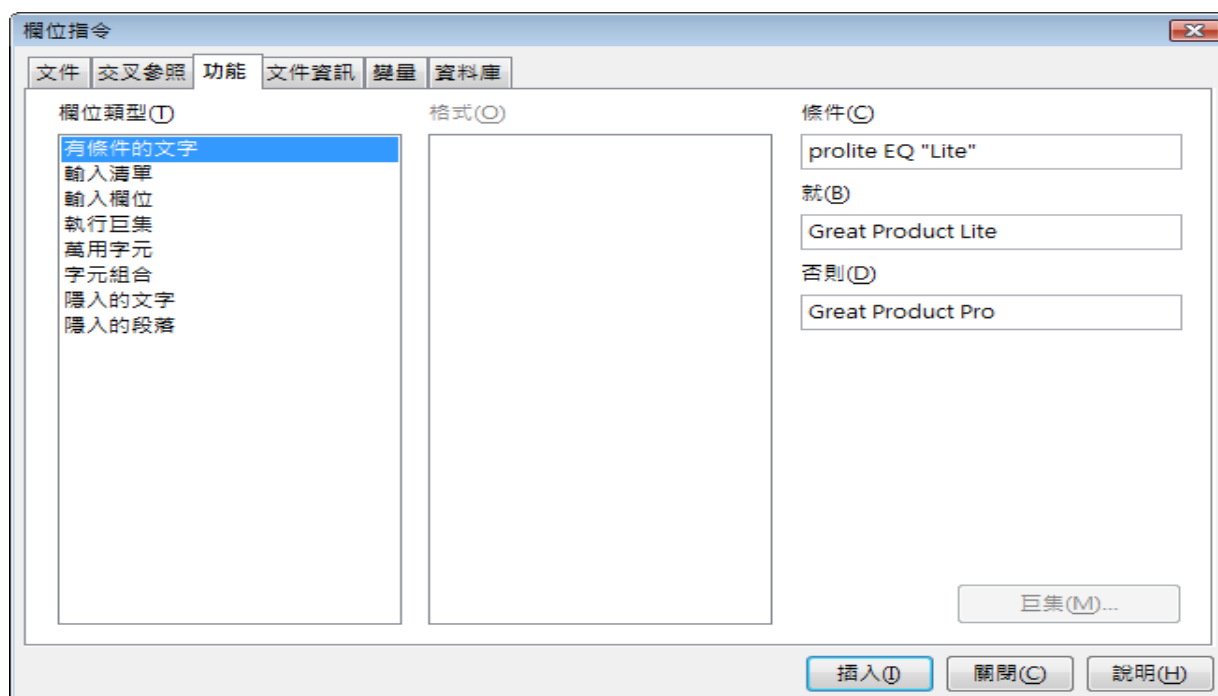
欄位指令

文件 交叉參照 功能 文件資訊 變量 資料庫

欄位類型(T)

有條件的文字
輸入清單
輸入欄位
執行巨集
萬用字元
字元組合
隱入的文字
隱入的段落

格式(O)

條件(C)

prolite EQ "Lite"

就(B)

Great Product Lite

否則(D)

Great Product Pro

巨集(M)...

插入(I) 關閉(C) 說明(H)